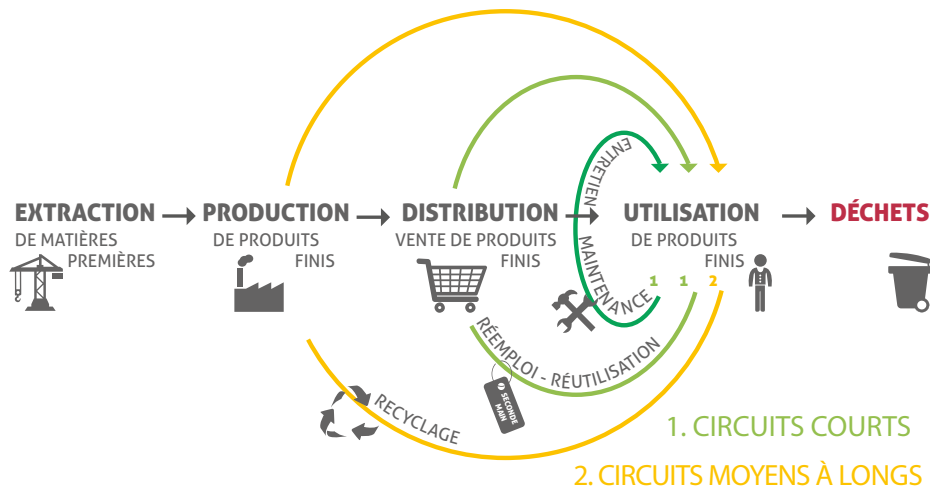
EXTRACTION DE MATIÈRES PREMIÈRES

PRODUCTION DE PRODUITS FINIS

DISTRIBUTION VENTE DE PRODUITS FINIS

ENTRETIEN MAINTENANCE

UTILISATION DE PRODUITS FINIS

DÉCHETS

1 1 2

RÉEMPLOI - RÉUTILISATION

SECONDE MAIN

RECYCLAGE

1. CIRCUITS COURTS

2. CIRCUITS MOYENS À LONGS